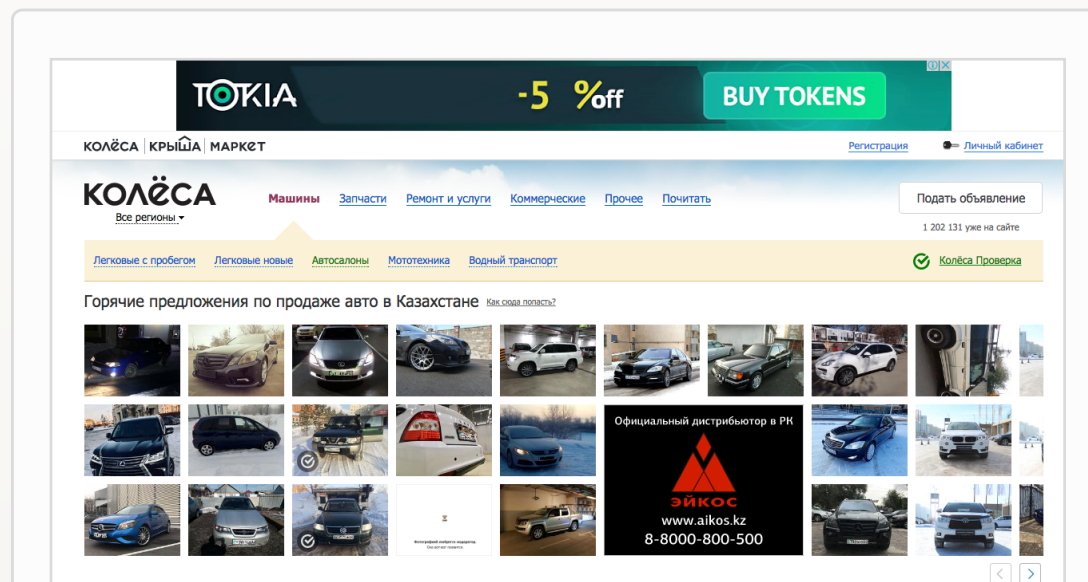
TOKIA -5 %off BUY TOKENS

КОЛЁСА | КРЫША | МАРКЕТ

Регистрация

Личный кабинет

КОЛЁСА

Все регионы

Машины Запчасти Ремонт и услуги Коммерческие Прочее Почитать

Подать объявление

1 202 131 уже на сайте

Легковые с пробегом Легковые новые Автосалоны Мототехника Водный транспорт

Колёса Проверка

Горячие предложения по продаже авто в Казахстане Как сюда попасть?

Официальный дистрибьютор в РК

ЭЙКОС

www.aikos.kz

8-8000-800-500